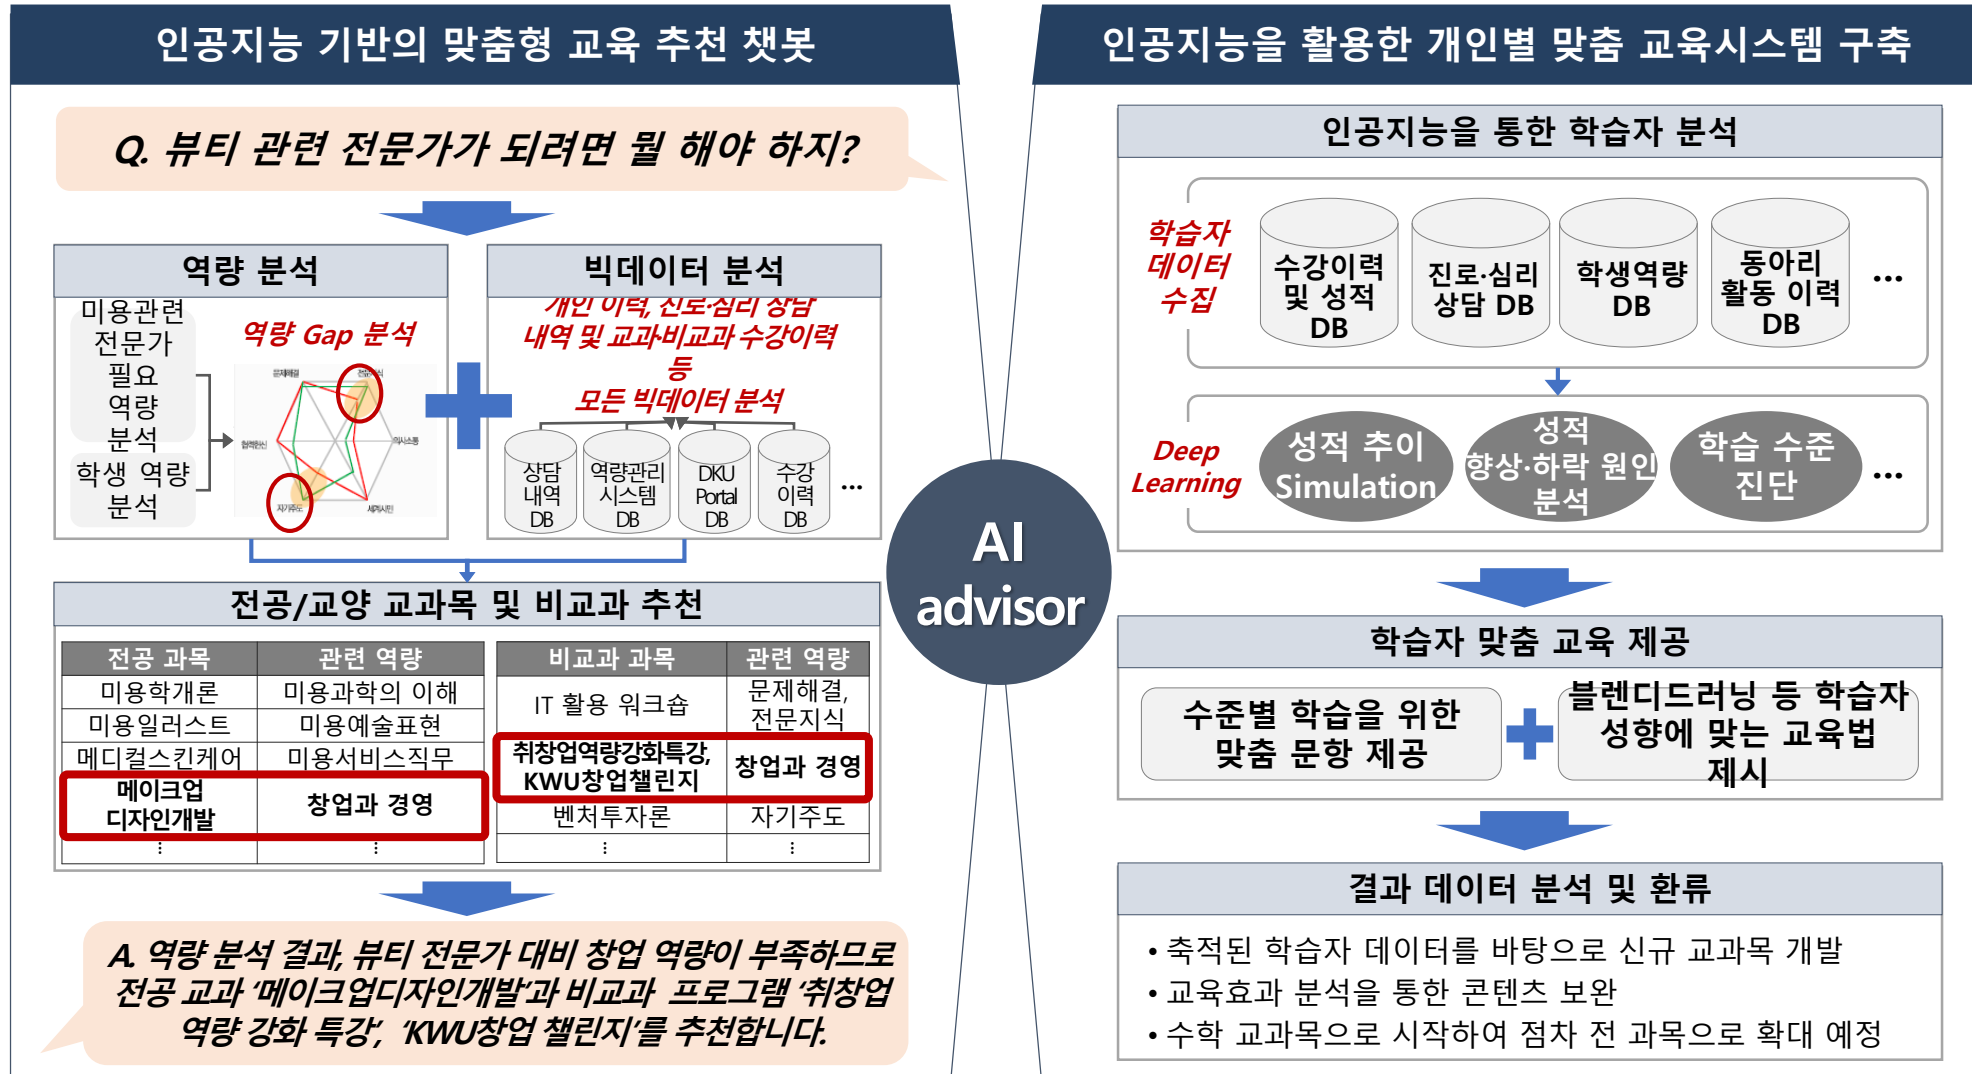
인공지능 기반의 맞춤형 교육 추천 챗봇

Q. 뷰티 관련 전문가가 되려면 뭘 해야 하지?

역량 분석

미용관련 전문가 필요 역량 분석

학생 역량 분석

역량 Gap 분석

빅데이터 분석

개인 이력, 진로·심리 상담 내역 및 교과비교과 수강이력 등 모든 빅데이터 분석

상담 내역 DB

역량관리 시스템 DB

DKU Portal DB

수강 이력 DB

...

전공/교양 교과목 및 비교과 추천

| 전공 과목 | 관련 역량 |
|---|---|
| 미용학개론 | 미용과학의 이해 |
| 미용일러스트 | 미용예술표현 |
| 메디컬스킨케어 | 미용서비스직무 |
| 메이크업 디자인개발 | 창업과 경영 |
| ⋮ | ⋮ |

| 비교과 과목 | 관련 역량 |
|---|---|
| IT 활용 워크숍 | 문제해결, 전문지식 |
| 취창업역량강화특강, KWU창업챌린지 | 창업과 경영 |
| 벤처투자론 | 자기주도 |
| ⋮ | ⋮ |

A. 역량 분석 결과, 뷰티 전문가 대비 창업 역량이 부족하므로 전공 교과 '메이크업디자인개발'과 비교과 프로그램 '취창업 역량 강화 특강', 'KWU창업 챌린지'를 추천합니다.

AI advisor

인공지능을 활용한 개인별 맞춤 교육시스템 구축

인공지능을 통한 학습자 분석

학습자 데이터 수집

수강이력 및 성적 DB

진로·심리 상담 DB

학생역량 DB

동아리 활동 이력 DB

...

Deep Learning

성적 추이 Simulation

성적 향상·하락 원인 분석

학습 수준 진단

...

학습자 맞춤 교육 제공

수준별 학습을 위한 맞춤 문항 제공

블렌디드러닝 등 학습자 성향에 맞는 교육법 제시

결과 데이터 분석 및 환류

• 축적된 학습자 데이터를 바탕으로 신규 교과목 개발
• 교육효과 분석을 통한 콘텐츠 보완
• 수학 교과목으로 시작하여 점차 전 과목으로 확대 예정